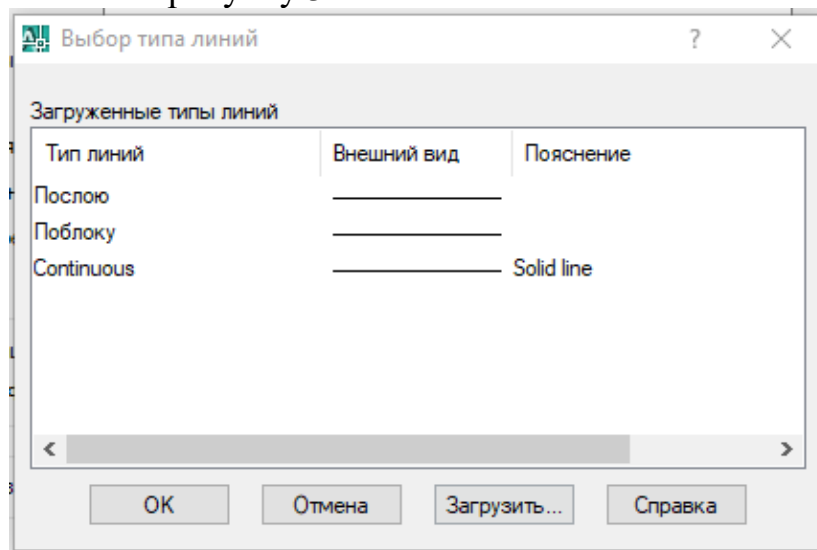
Выбор типа линий

?

×

Загруженные типы линий

| Тип линий | Внешний вид | Пояснение |
|---|---|---|
| Послою | ———— | |
| Поблоку | ———— | |
| Continuous | ———— | Solid line |

<

>

OK

Отмена

Загрузить...

Справка